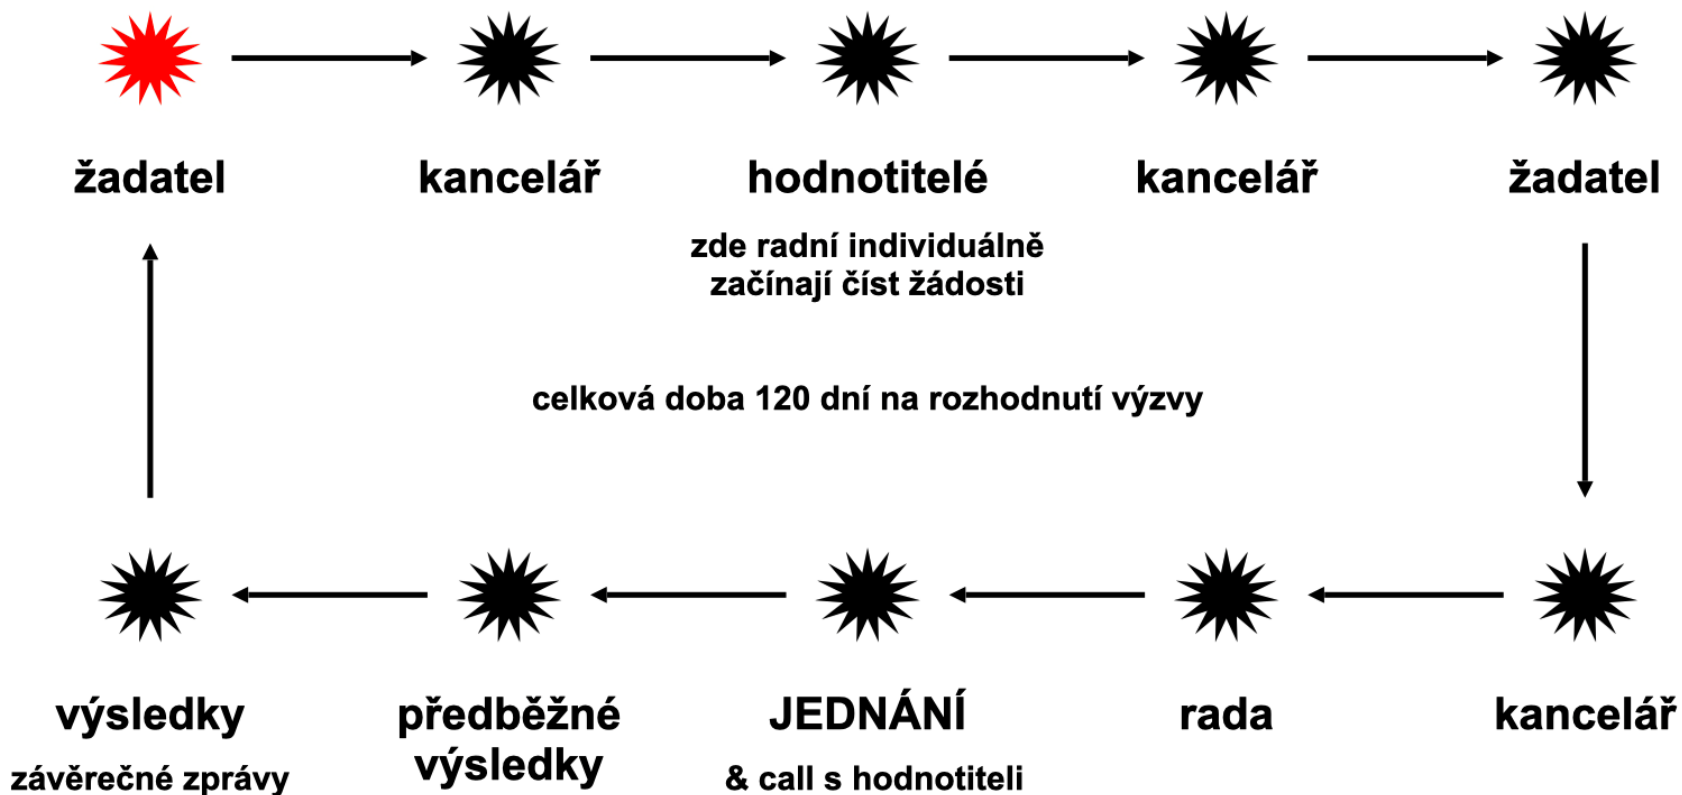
žadatel

kancelář

hodnotitelé

zde radní individuálně začínají číst žádosti

kancelář

žadatel

celková doba 120 dní na rozhodnutí výzvy

kancelář

rada

JEDNÁNÍ

& call s hodnotiteli

předběžné výsledky

výsledky

závěrečné zprávy